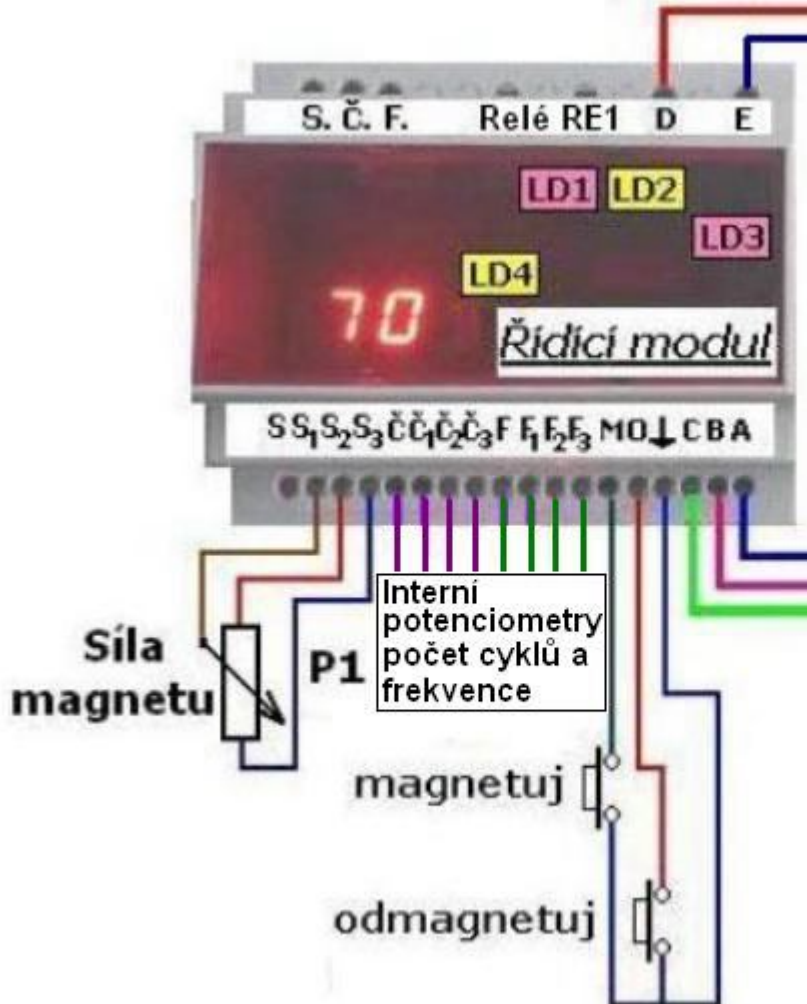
S. Č. F. Relé RE1 D E

LD1 LD2

LD3

LD4

70

Řídicí modul

S $S_1$ $S_2$ $S_3$ Č $Č_1$ $Č_2$ $Č_3$ F $F_1$ $F_2$ $F_3$ M O ⊥ C B A

Interní potenciometry počet cyklů a frekvence

Síla magnetu

P1

magnetuj

odmagnetuj